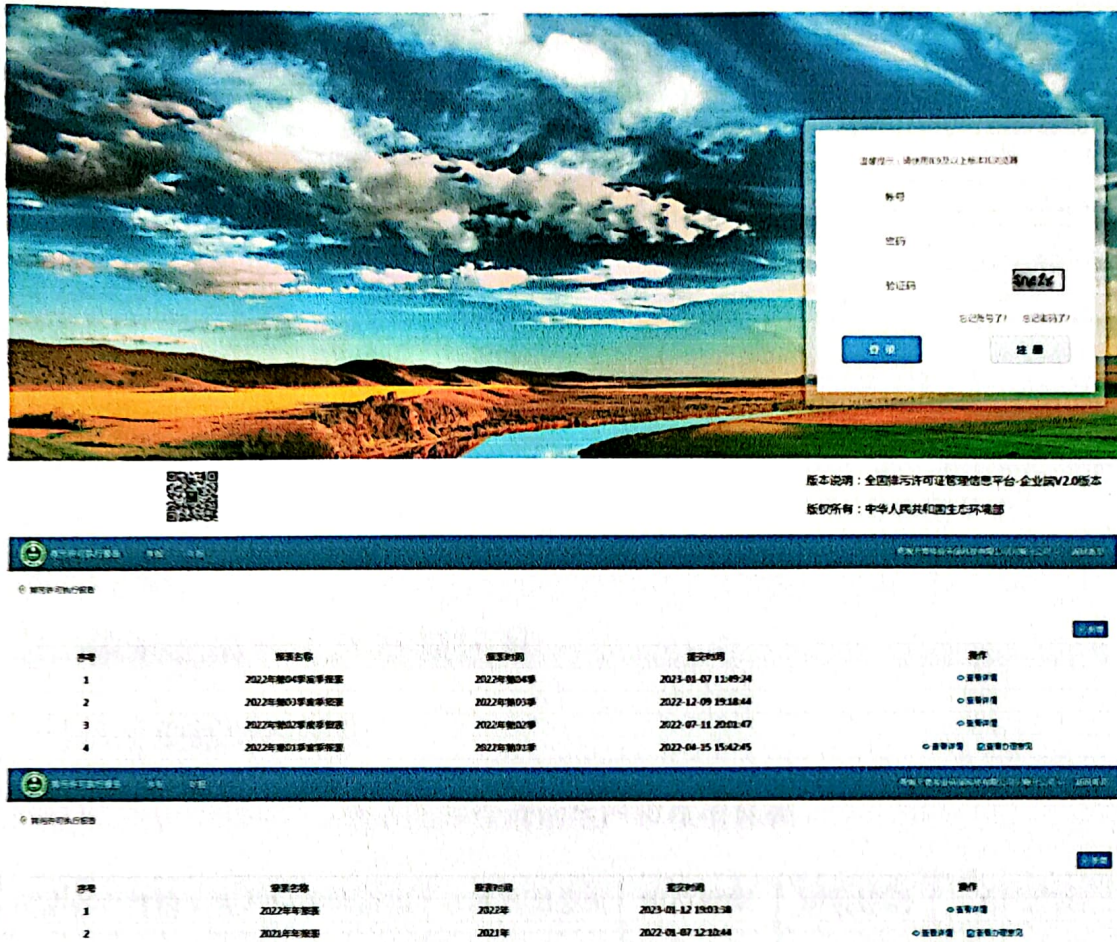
温馨提示：请使用IE9及以上版本IE浏览器

账号

密码

验证码

忘记账号了？ 忘记密码了？

登录

注册

版本说明：全国排污许可证管理信息平台-企业端V2.0版本

版权所有：中华人民共和国生态环境部

排污许可执行报告 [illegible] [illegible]

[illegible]

排污许可执行报告

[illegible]

| 序号 | 报表名称 | 报表时间 | 提交时间 | 操作 |
|---|---|---|---|---|
| 1 | 2022年第04季度季报表 | 2022年第04季 | 2023-01-07 11:49:24 | 查看详情 |
| 2 | 2022年第03季度季报表 | 2022年第03季 | 2022-12-09 19:18:44 | 查看详情 |
| 3 | 2022年第02季度季报表 | 2022年第02季 | 2022-07-11 20:01:47 | 查看详情 |
| 4 | 2022年第01季度季报表 | 2022年第01季 | 2022-04-15 15:42:45 | 查看详情 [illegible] |

排污许可执行报告 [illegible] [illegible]

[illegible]

排污许可执行报告

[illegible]

| 序号 | 报表名称 | 报表时间 | 提交时间 | 操作 |
|---|---|---|---|---|
| 1 | 2022年年报表 | 2022年 | 2023-01-12 19:03:38 | 查看详情 |
| 2 | 2021年年报表 | 2021年 | 2022-01-07 12:10:44 | 查看详情 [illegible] |